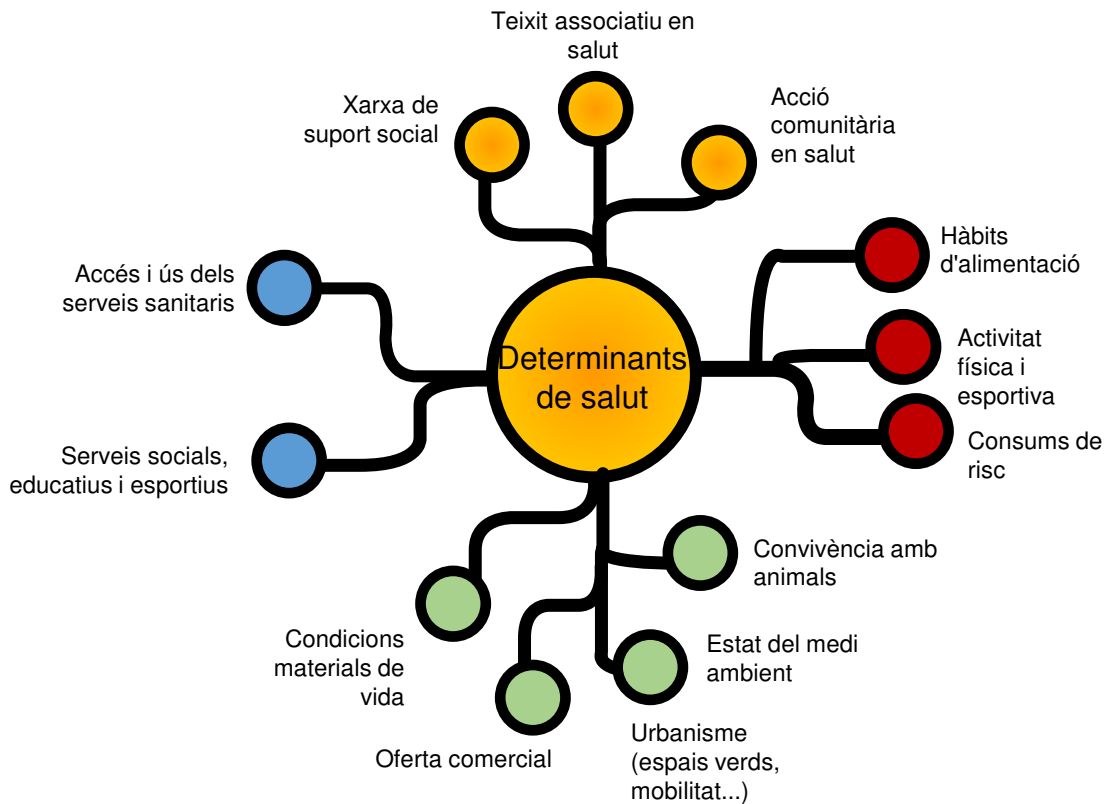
Teixit associatiu en salut

Xarxa de suport social

Acció comunitària en salut

Hàbits d'alimentació

Accés i ús dels serveis sanitaris

Determinants de salut

Activitat física i esportiva

Consums de risc

Serveis socials, educatius i esportius

Convivència amb animals

Condicions materials de vida

Estat del medi ambient

Oferta comercial

Urbanisme (espais verds, mobilitat...)